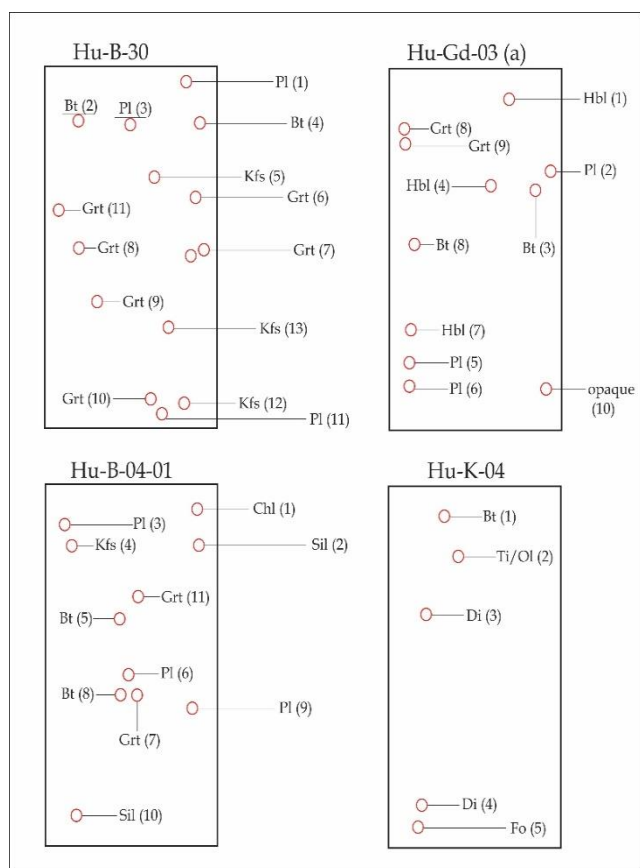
Hu-B-30

Pl (1)
Bt (2)
Pl (3)
Bt (4)
Kfs (5)
Grt (11)
Grt (6)
Grt (8)
Grt (7)
Grt (9)
Kfs (13)
Grt (10)
Kfs (12)
Pl (11)

Hu-Gd-03 (a)

Hbl (1)
Grt (8)
Grt (9)
Pl (2)
Hbl (4)
Bt (8)
Bt (3)
Hbl (7)
Pl (5)
Pl (6)
opaque (10)

Hu-B-04-01

Chl (1)
Pl (3)
Kfs (4)
Sil (2)
Grt (11)
Bt (5)
Pl (6)
Bt (8)
Pl (9)
Grt (7)
Sil (10)

Hu-K-04

Bt (1)
Ti/Ol (2)
Di (3)
Di (4)
Fo (5)